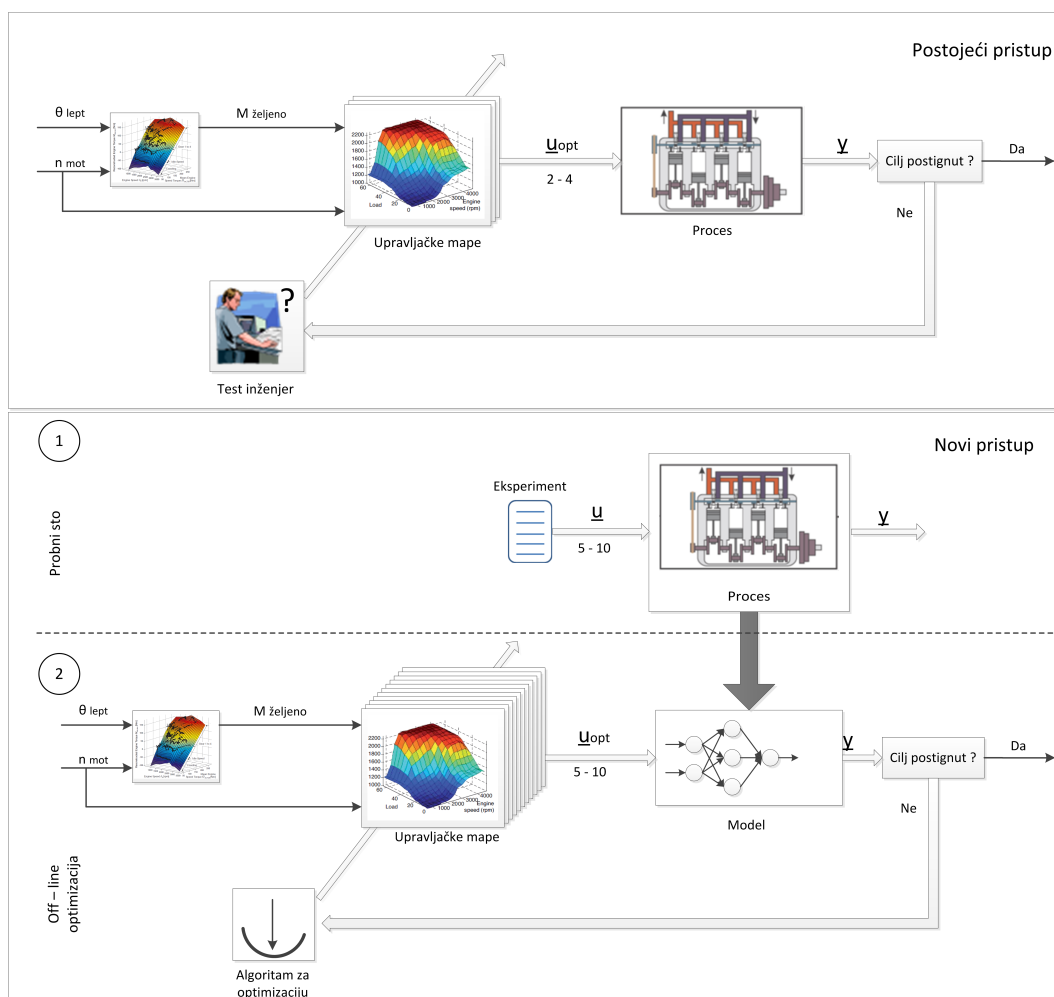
Postojeći pristup

θ lept

M željeno

n mot

2200
2000
1800
1600
1400
1200
1000
60
40
20
0
Load
1000
2000
3000
4000
Engine speed (rpm)

Upravljačke mape

$\underline{u}$opt

2 - 4

Proces

$\underline{y}$

Cilj postignut ?

Da

Ne

?

Test inženjer

1

Novi pristup

Probni sto

Eksperiment

$\underline{u}$

5 - 10

Proces

$\underline{y}$

2

θ lept

M željeno

n mot

2200
2000
1800
1600
1400
1200
1000
60
40
20
0
Load
1000
2000
3000
4000
Engine speed (rpm)

Upravljačke mape

$\underline{u}$opt

5 - 10

Model

$\underline{y}$

Cilj postignut ?

Da

Ne

Off – line optimizacija

Algoritam za optimizaciju